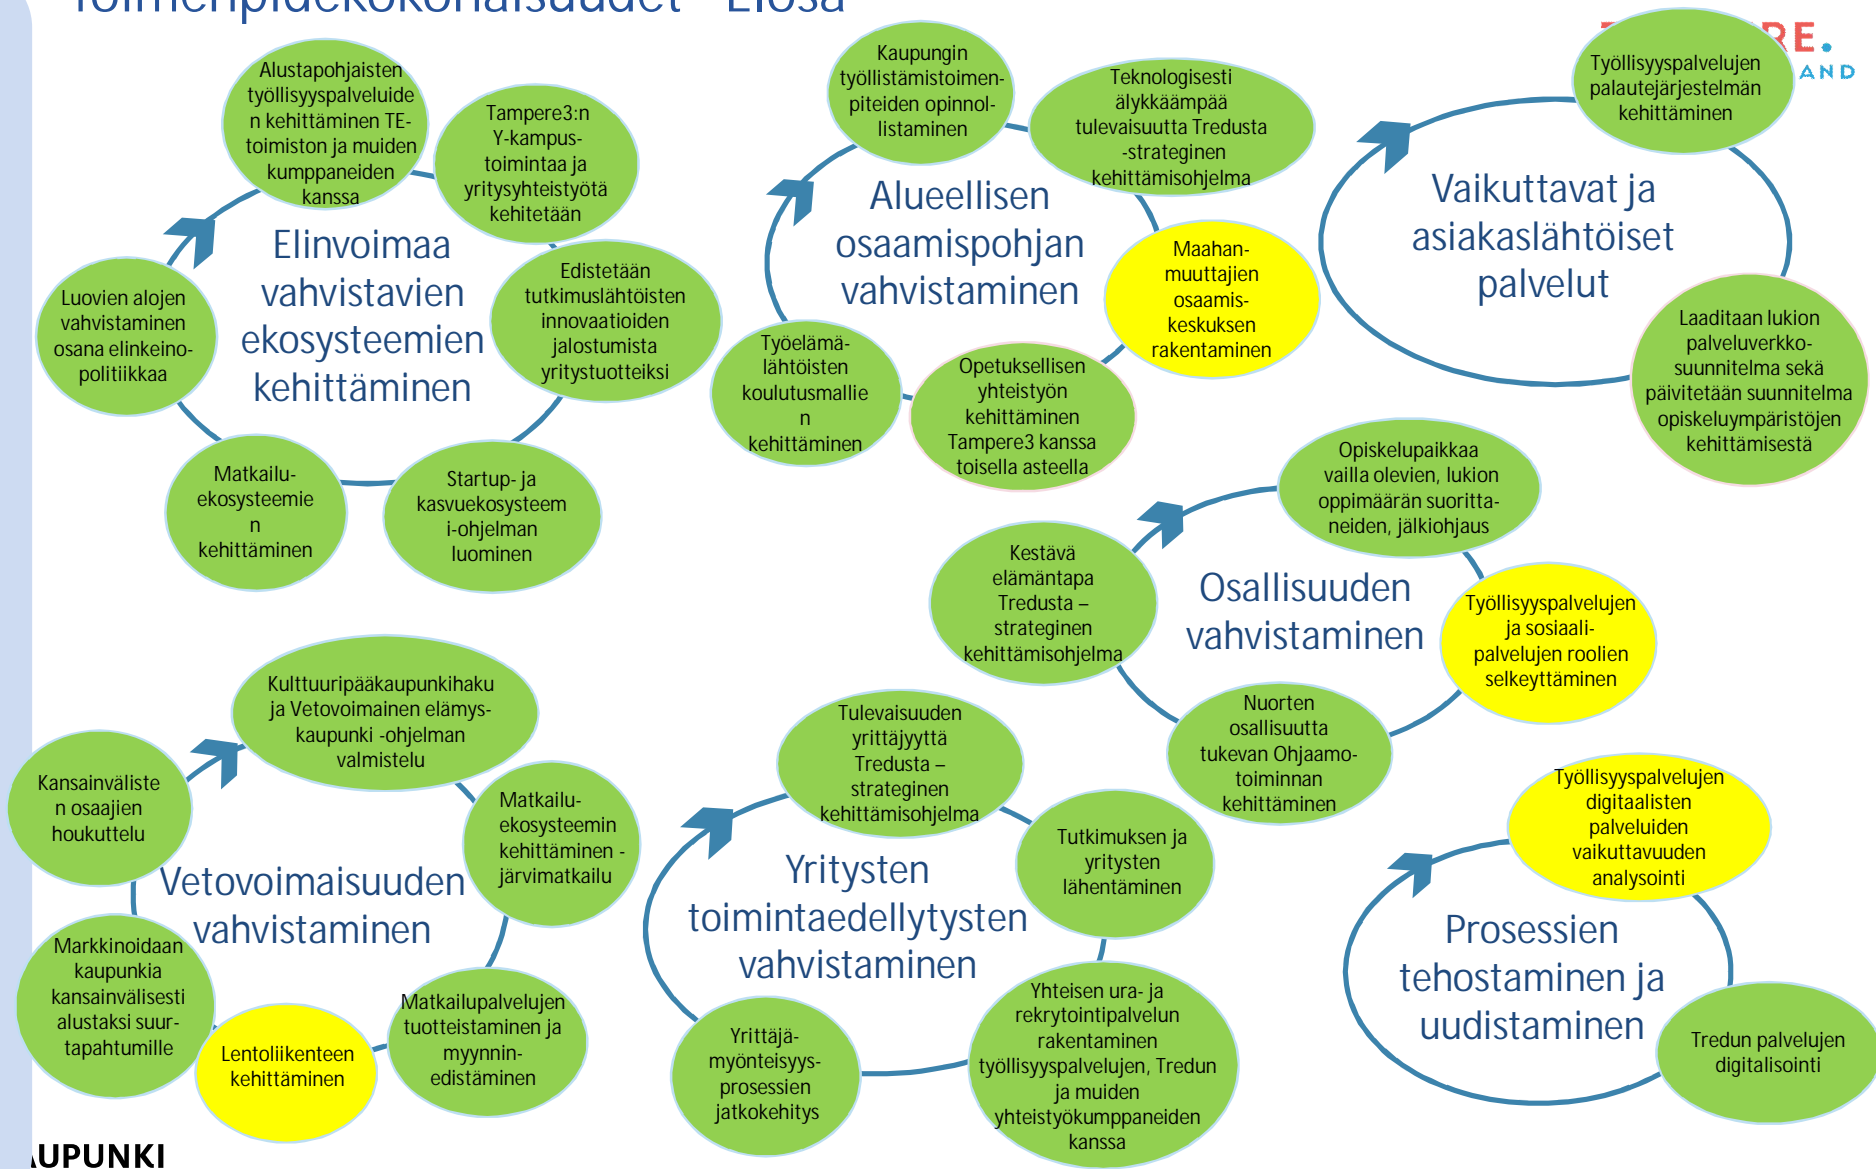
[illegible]

Alustapohjaisten työllisyyspalveluiden kehittäminen TE-toimiston ja muiden kumppaneiden kanssa

Tampere3:n Y-kampus-toimintaa ja yritysyhteistyötä kehitetään

Elinvoimaa vahvistavien ekosysteemien kehittäminen

Luovien alojen vahvistaminen osana elinkeino-politiikkaa

Edistetään tutkimuslähtöisten innovaatioiden jalostumista yritystuotteiksi

Matkailu-ekosysteemin kehittäminen

Startup- ja kasvuekosysteemi-ohjelman luominen

Kaupungin työllistämistoimenpiteiden opinnollistaminen

Teknologisesti älykkäämpää tulevaisuutta Tredusta -strateginen kehittämisohjelma

Alueellisen osaamispohjan vahvistaminen

Maahanmuuttajien osaamiskeskuksen rakentaminen

Työelämälähtöisten koulutusmallien kehittäminen

Opetuksellisen yhteistyön kehittäminen Tampere3 kanssa toisella asteella

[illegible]RE.
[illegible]AND

Työllisyyspalvelujen palautejärjestelmän kehittäminen

Vaikuttavat ja asiakaslähtöiset palvelut

Laaditaan lukion palveluverkkosuunnitelma sekä päivitetään suunnitelma opiskeluympäristöjen kehittämisestä

Opiskelupaikkaa vailla olevien, lukion oppimäärän suorittaneiden, jälkiohjaus

Kestävä elämäntapa Tredusta – strateginen kehittämisohjelma

Osallisuuden vahvistaminen

Työllisyyspalvelujen ja sosiaalipalvelujen roolien selkeyttäminen

Nuorten osallisuutta tukevan Ohjaamotoiminnan kehittäminen

Kulttuuripääkaupunkihaku ja Vetovoimainen elämyskaupunki -ohjelman valmistelu

Kansainvälisten osaajien houkuttelu

Matkailu-ekosysteemin kehittäminen - järvimatkailu

Vetovoimaisuuden vahvistaminen

Markkinoidaan kaupunkia kansainvälisesti alustaksi suurtapahtumille

Lentoliikenteen kehittäminen

Matkailupalvelujen tuotteistaminen ja myynnin-edistäminen

Tulevaisuuden yrittäjyyttä Tredusta – strateginen kehittämisohjelma

Tutkimuksen ja yritysten lähentäminen

Yritysten toimintaedellytysten vahvistaminen

Yrittäjämyönteisyysprosessien jatkokehitys

Yhteisen ura- ja rekrytointipalvelun rakentaminen työllisyyspalvelujen, Tredun ja muiden yhteistyökumppaneiden kanssa

Työllisyyspalvelujen digitaalisten palveluiden vaikuttavuuden analysointi

Prosessien tehostaminen ja uudistaminen

Tredun palvelujen digitalisointi

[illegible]UPUNKI